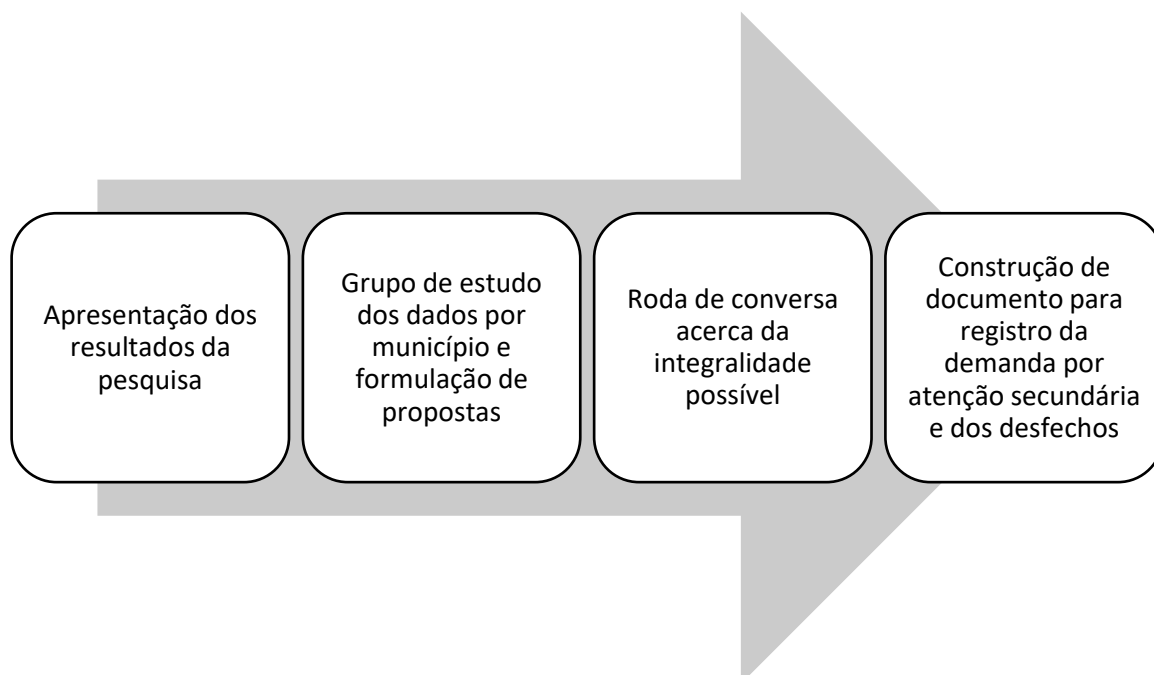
Apresentação dos resultados da pesquisa

Grupo de estudo dos dados por município e formulação de propostas

Roda de conversa acerca da integralidade possível

Construção de documento para registro da demanda por atenção secundária e dos desfechos